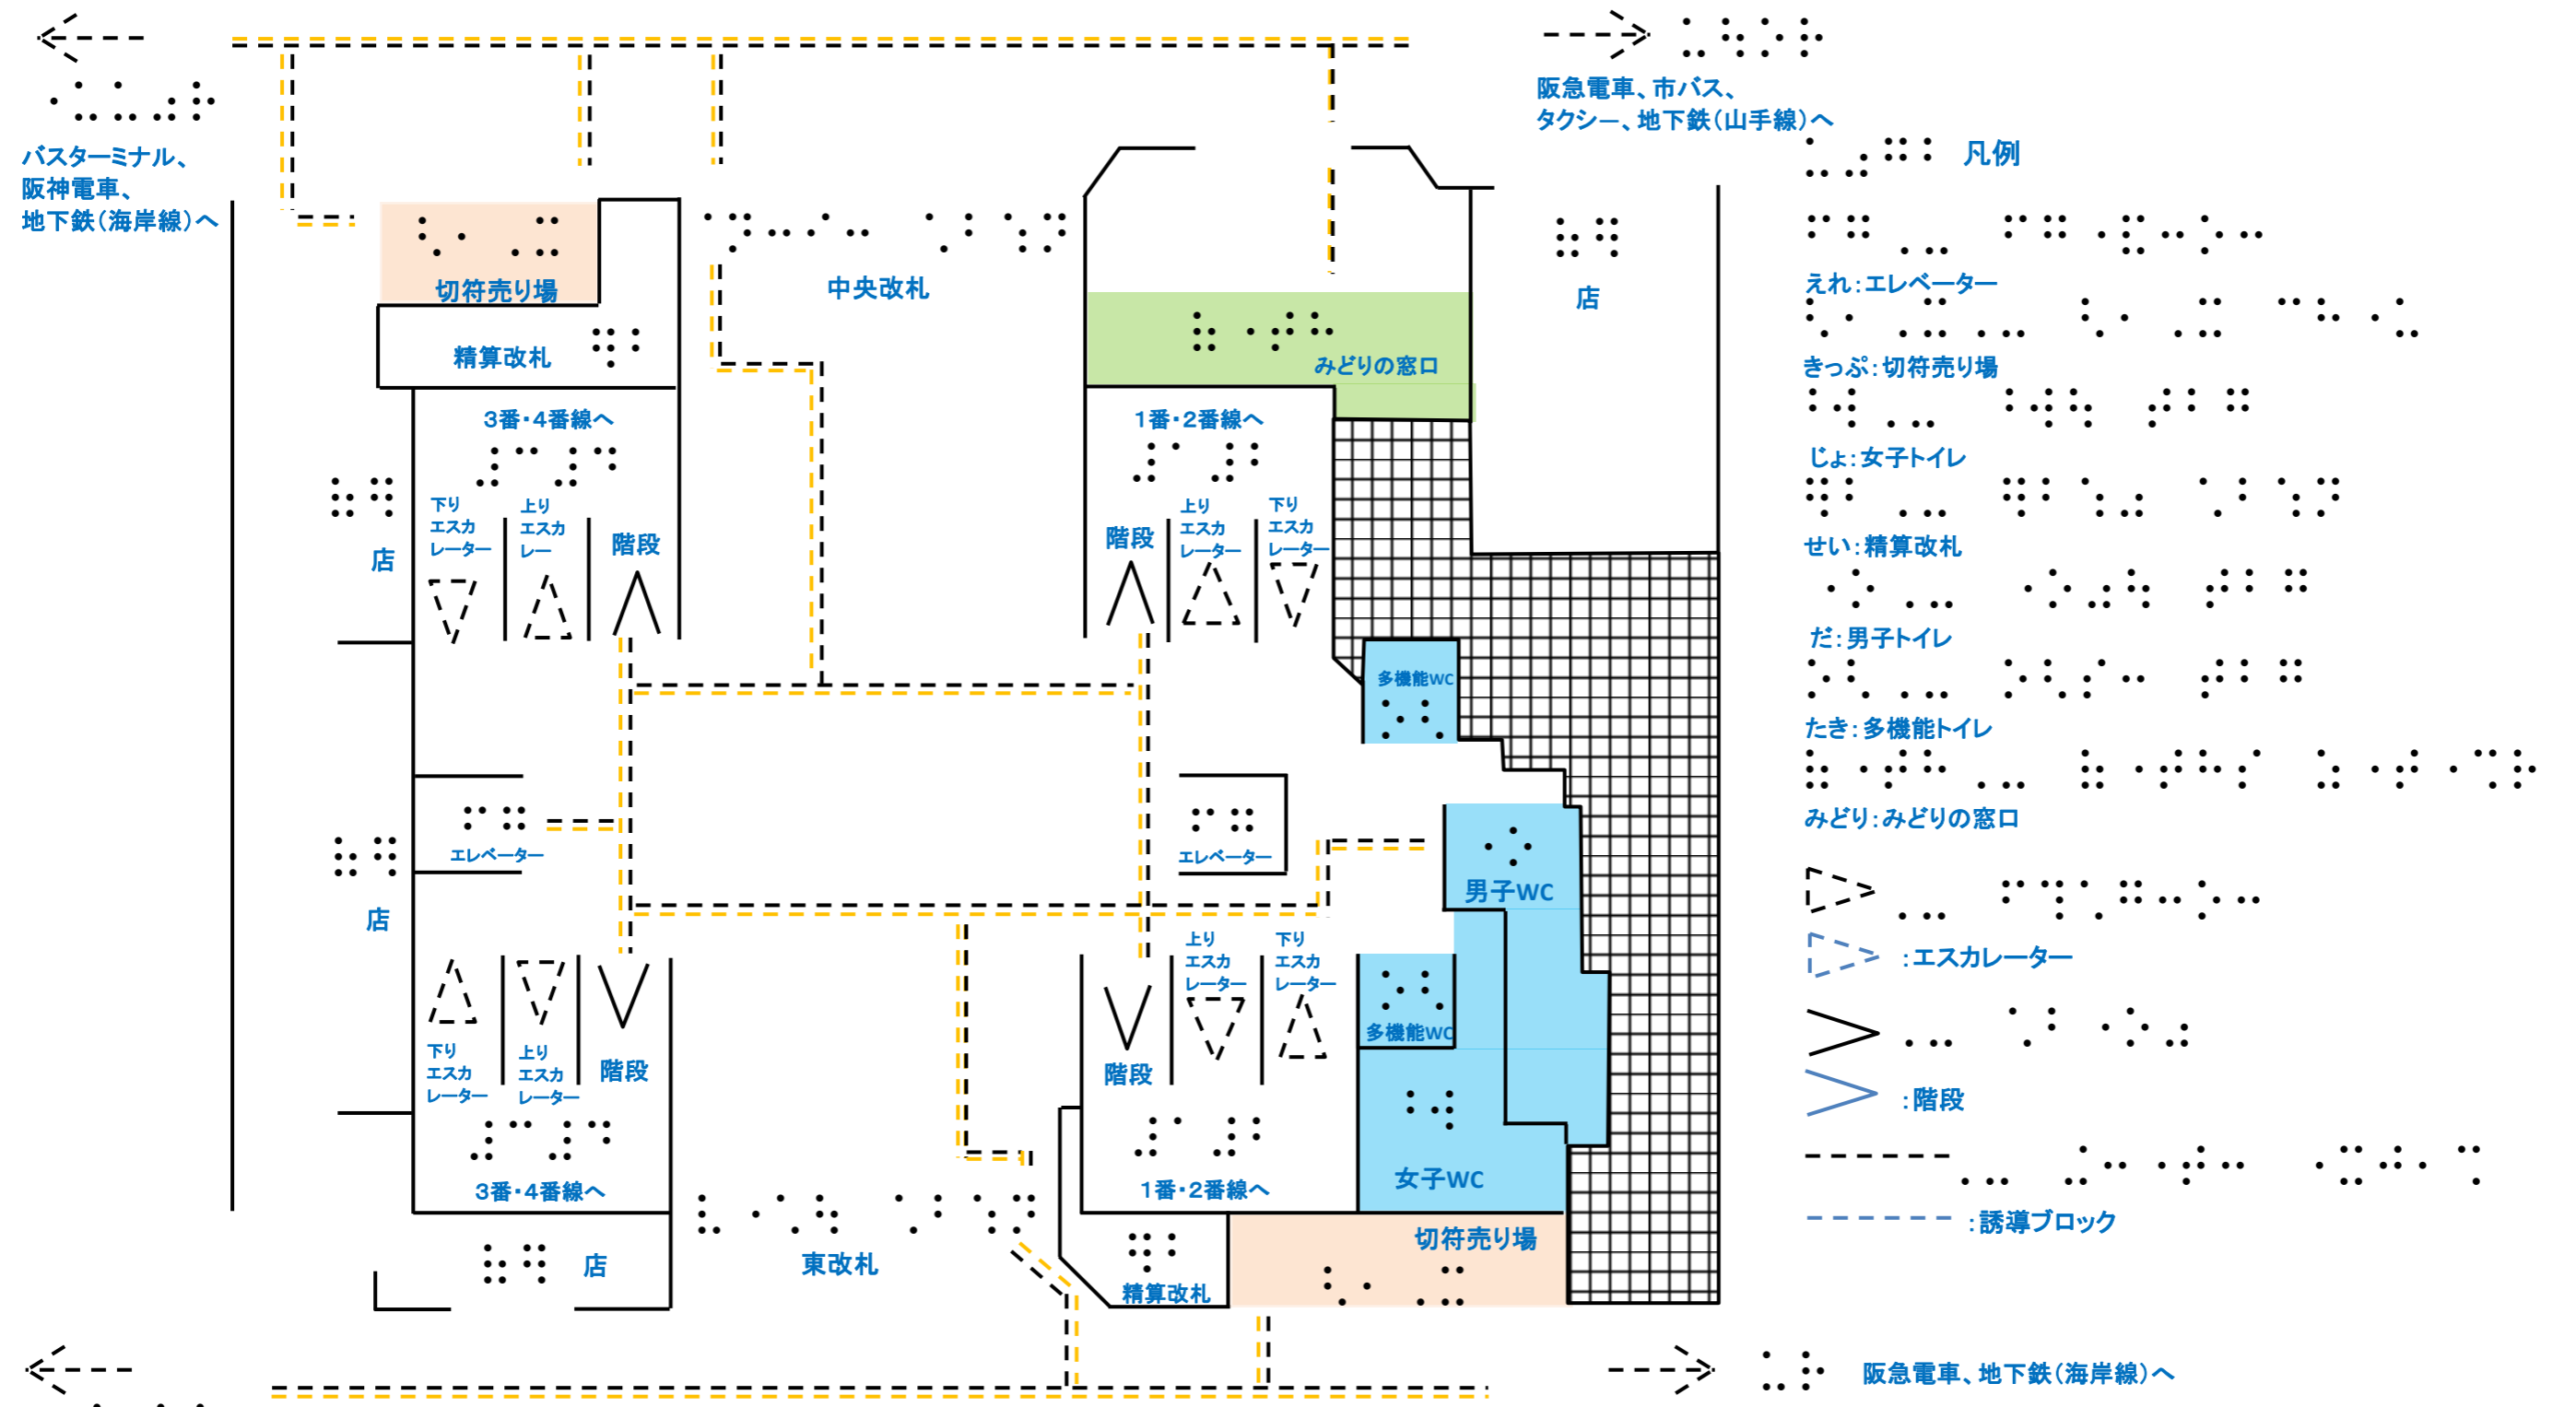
阪急電車、市バス、
タクシー、地下鉄（山手線）へ

凡例

バスターミナル、
阪神電車、
地下鉄（海岸線）へ

切符売り場

精算改札

中央改札

みどりの窓口

店

えれ：エレベーター

きっぷ：切符売り場

じょ：女子トイレ

せい：精算改札

だ：男子トイレ

たき：多機能トイレ

みどり：みどりの窓口

3番・4番線へ

1番・2番線へ

店

下り
エスカ
レーター

上り
エスカ
レー

階段

階段

上り
エスカ
レーター

下り
エスカ
レーター

多機能WC

エレベーター

エレベーター

男子WC

店

:エスカレーター

下り
エスカ
レーター

上り
エスカ
レーター

階段

階段

上り
エスカ
レーター

下り
エスカ
レーター

多機能WC

:階段

女子WC

3番・4番線へ

1番・2番線へ

:誘導ブロック

店

東改札

精算改札

切符売り場

阪急電車、地下鉄（海岸線）へ